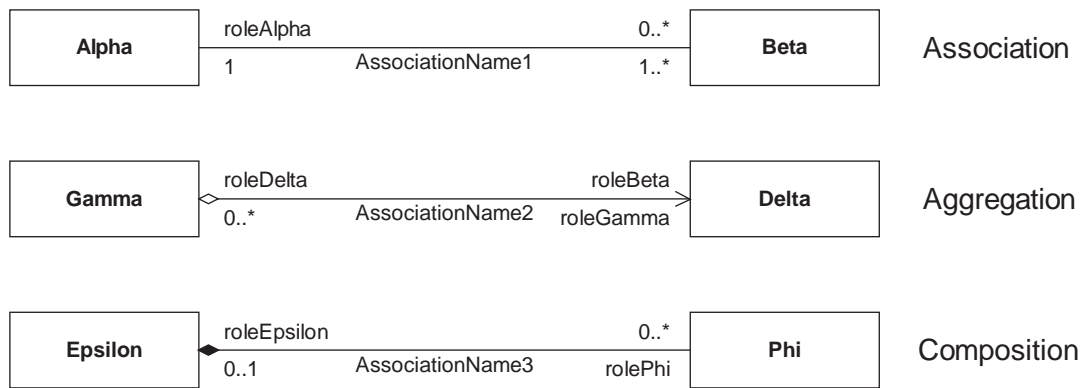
Alpha

roleAlpha

0..*

Beta

Association

1

AssociationName1

1..*

Gamma

roleDelta

roleBeta

Delta

Aggregation

0..*

AssociationName2

roleGamma

Epsilon

roleEpsilon

0..*

Phi

Composition

0..1

AssociationName3

rolePhi